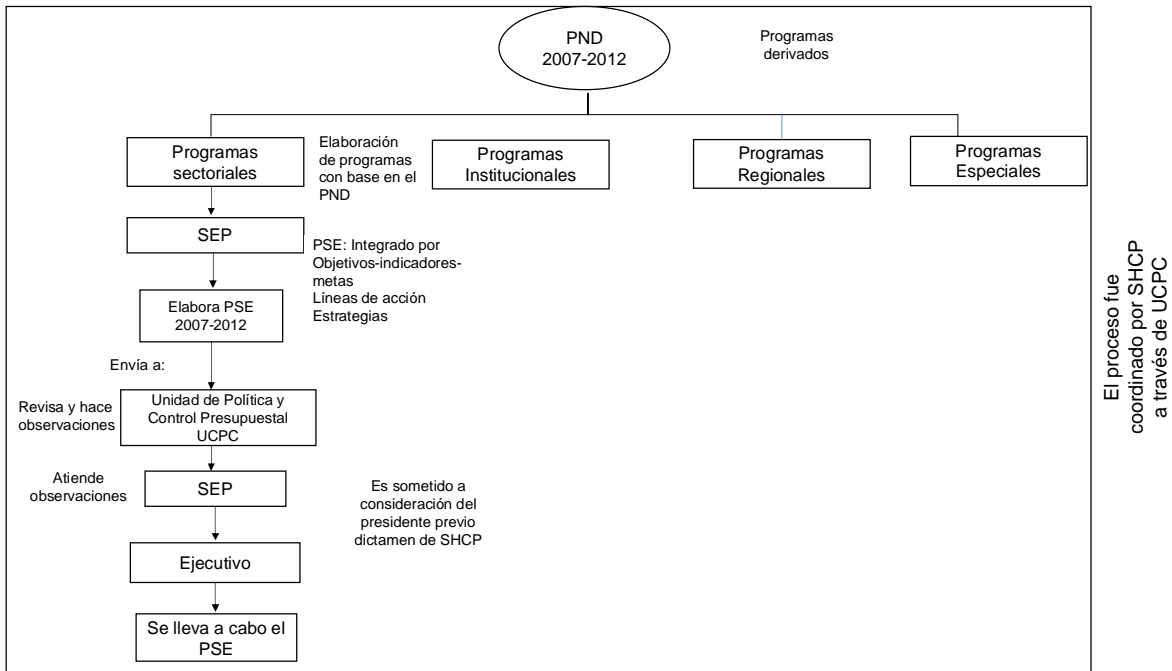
PND
2007-2012

Programas derivados

Programas sectoriales

Elaboración de programas con base en el PND

Programas Institucionales

Programas Regionales

Programas Especiales

SEP

PSE: Integrado por Objetivos-indicadores-metas
Líneas de acción
Estrategias

Elabora PSE 2007-2012

Envía a:

Revisa y hace observaciones

Unidad de Política y Control Presupuestal UCPC

Atiende observaciones

SEP

Es sometido a consideración del presidente previo dictamen de SHCP

Ejecutivo

Se lleva a cabo el PSE

El proceso fue coordinado por SHCP a través de UCPC